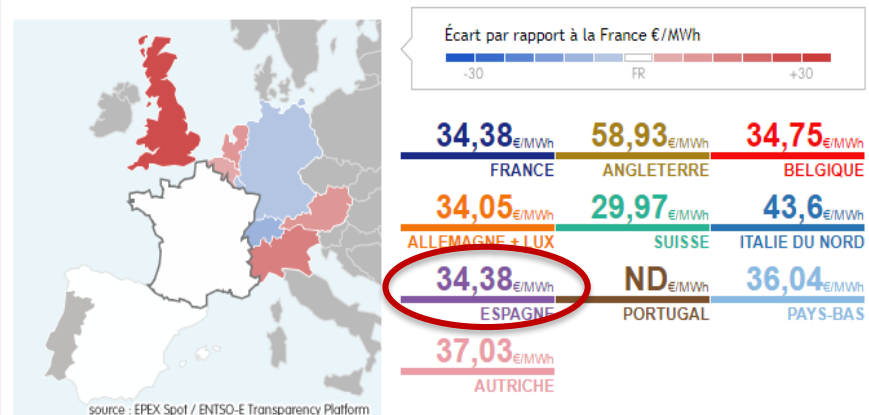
Écart par rapport à la France €/MWh

-30 FR +30

34,38€/MWh
FRANCE

58,93€/MWh
ANGLETERRE

34,75€/MWh
BELGIQUE

34,05€/MWh
ALLEMAGNE + LUX

29,97€/MWh
SUISSE

43,6€/MWh
ITALIE DU NORD

34,38€/MWh
ESPAGNE

ND€/MWh
PORTUGAL

36,04€/MWh
PAYS-BAS

37,03€/MWh
AUTRICHE

source : EPEX Spot / ENTSO-E Transparency Platform